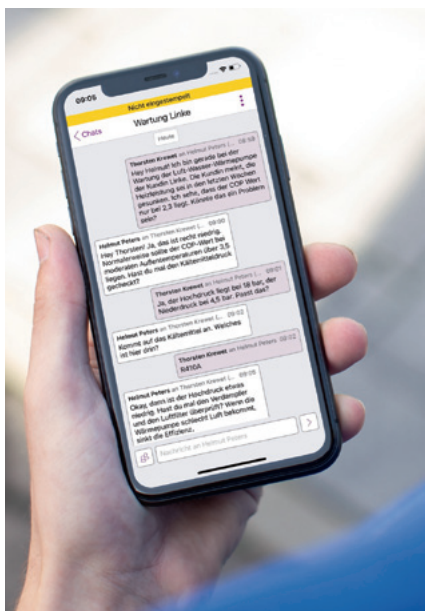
09:05

Nicht eingestempelt

Chats

Wartung Linke

Heute

Thorsten Krewet an Helmut Peters (... 08:58
Hey Helmut ich bin gerade bei der Wartung der Luft-Wasser-Wärmepumpe der Kundin Linke. Die Kundin meint, die Heizleistung sei in den letzten Wochen gesunken. Ich sehe, dass der COP-Wert nur bei 2,5 liegt. Könnte das ein Problem sein?

Helmut Peters an Thorsten Krewet (... 09:00
Hey Thorsten! Ja, das ist recht niedrig. Normalerweise sollte der COP-Wert bei moderaten Außentemperaturen über 3,5 liegen. Hast du mal den Kältemitteldruck gecheckt?

Thorsten Krewet an Helmut Peters (... 09:01
Ja, der Hochdruck liegt bei 18 bar, der Niederdruck bei 4,5 bar. Passt das?

Helmut Peters an Thorsten Krewet (... 09:02
Kommt auf das Kältemittel an. Welches ist hier drin?

Thorsten Krewet an Helmut Peters 09:02
R410A

Helmut Peters an Thorsten Krewet (... 09:05
Okay, dann ist der Hochdruck etwas niedrig. Hast du mal den Verdampfer und den Luftfilter überprüft? Wenn die Wärmepumpe schlecht Luft bekommt, sinkt die Effizienz.

Nachricht an Helmut Peters